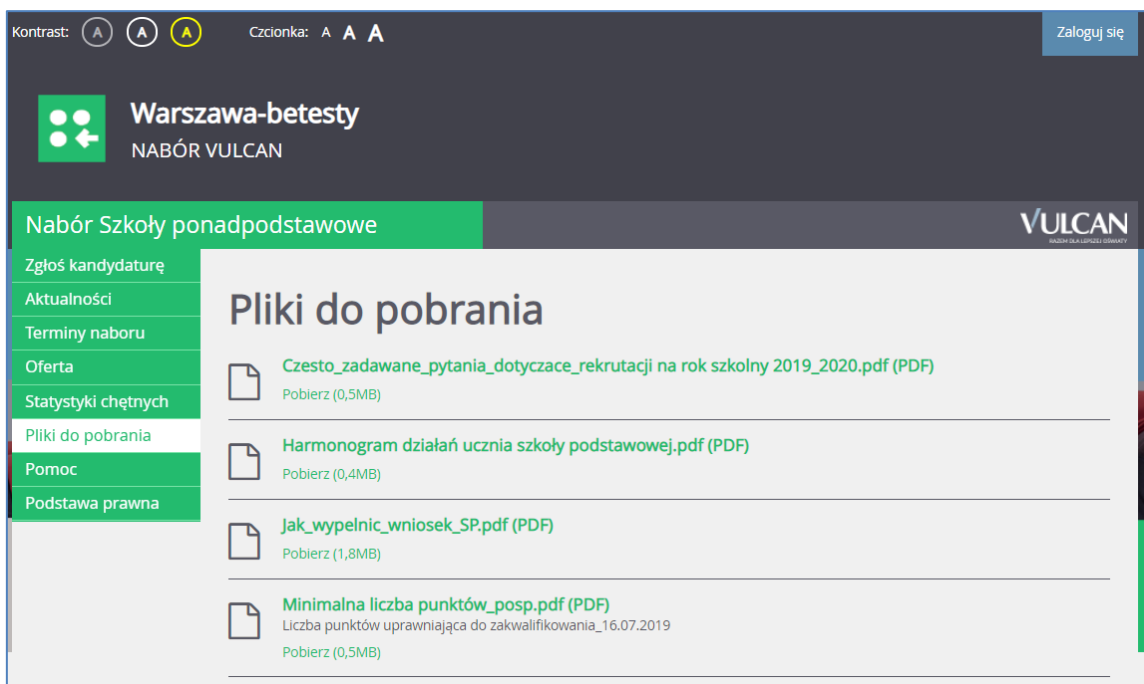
Kontrast: A A A Czcionka: A A A

Zaloguj się

Warszawa-betesty
NABÓR VULCAN

Nabór Szkoły ponadpodstawowe

VULCAN
RAZEM DLA LEPSZEJ OŚWIATY

Zgłoś kandydaturę
Aktualności
Terminy naboru
Oferta
Statystyki chętnych
Pliki do pobrania
Pomoc
Podstawa prawna

Pliki do pobrania

Czesto_zadawane_pytania_dotyczace_rekrutacji na rok szkolny 2019_2020.pdf (PDF)
Pobierz (0,5MB)

Harmonogram działań ucznia szkoły podstawowej.pdf (PDF)
Pobierz (0,4MB)

Jak_wypelnic_wniosek_SP.pdf (PDF)
Pobierz (1,8MB)

Minimalna liczba punktów_posp.pdf (PDF)
Liczba punktów uprawniająca do zakwalifikowania_16.07.2019
Pobierz (0,5MB)